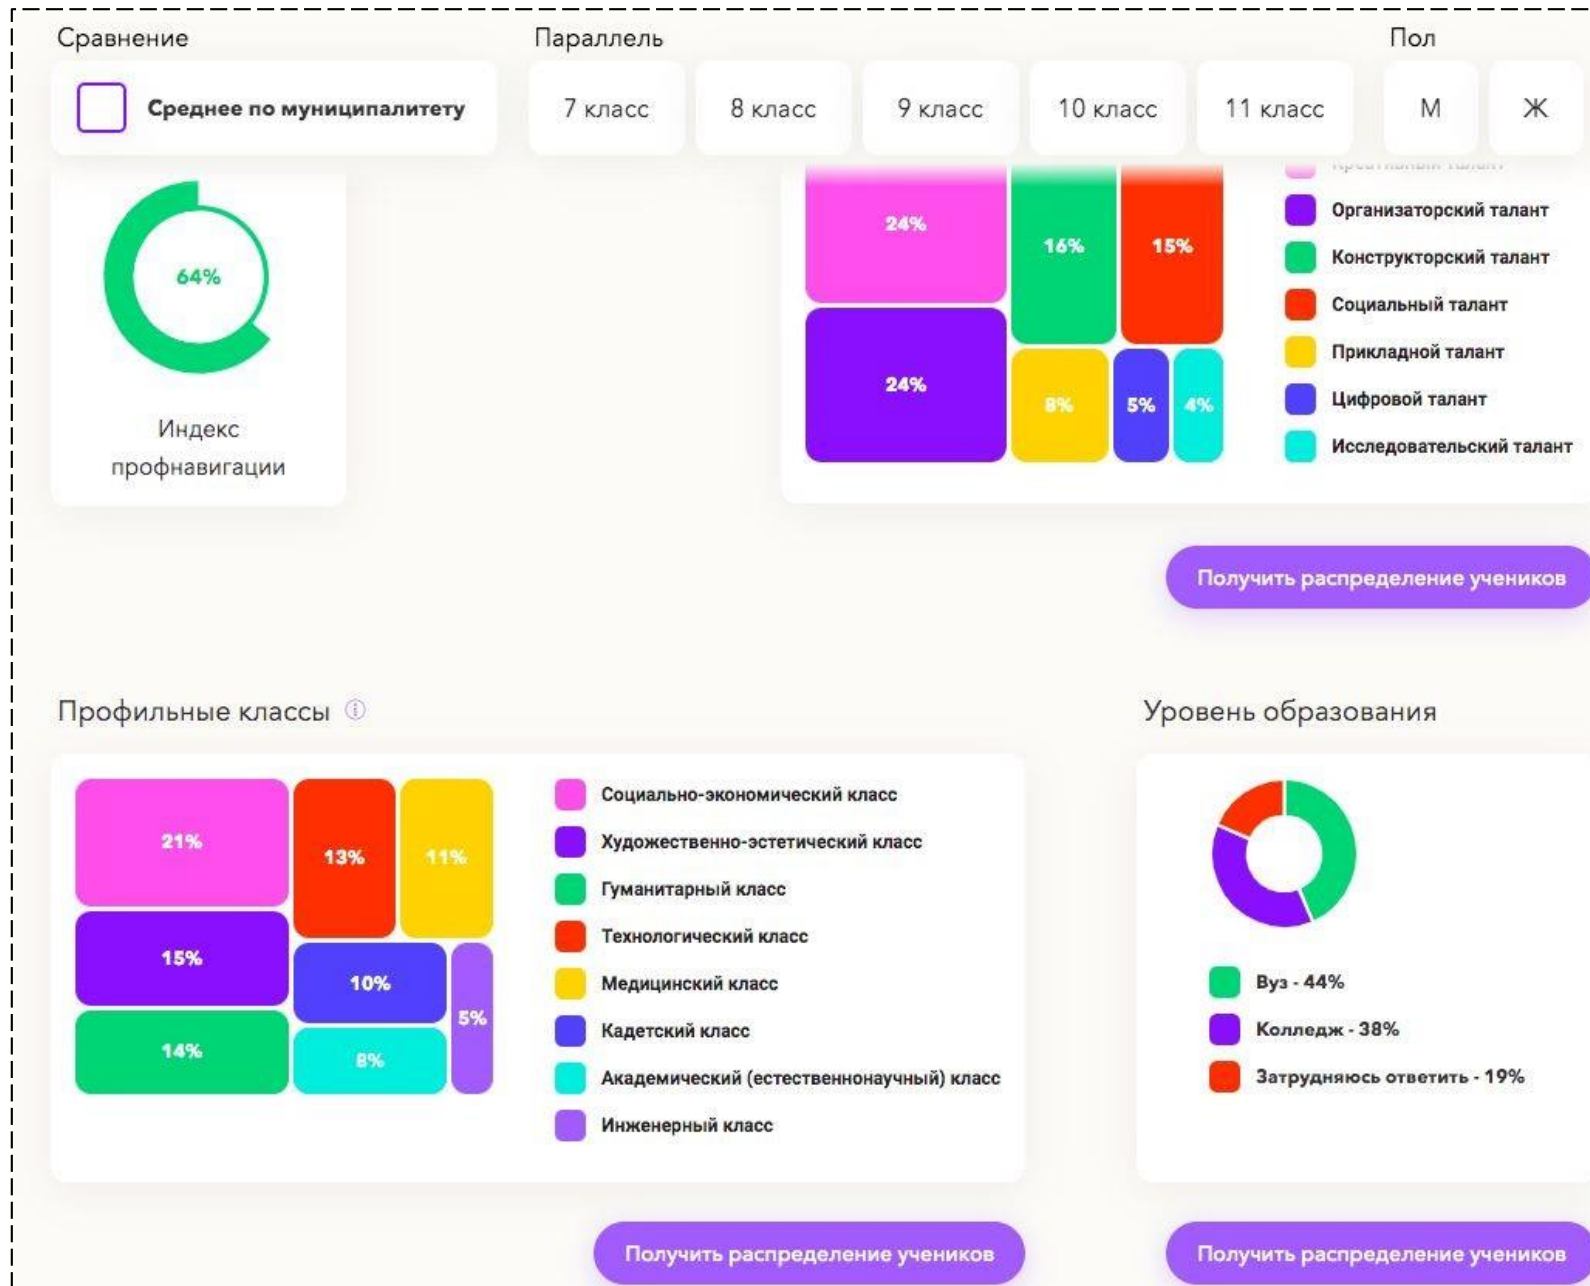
Сравнение

Среднее по муниципалитету

Параллель

7 класс

8 класс

9 класс

10 класс

11 класс

Пол

М

Ж

64%

Индекс профнавигации

24%

16%

15%

24%

8%

5%

4%

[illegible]

Организаторский талант

Конструкторский талант

Социальный талант

Прикладной талант

Цифровой талант

Исследовательский талант

Получить распределение учеников

Профильные классы

21%

13%

11%

15%

10%

5%

14%

8%

Социально-экономический класс

Художественно-эстетический класс

Гуманитарный класс

Технологический класс

Медицинский класс

Кадетский класс

Академический (естественнонаучный) класс

Инженерный класс

Получить распределение учеников

Уровень образования

Вуз - 44%

Колледж - 38%

Затрудняюсь ответить - 19%

Получить распределение учеников